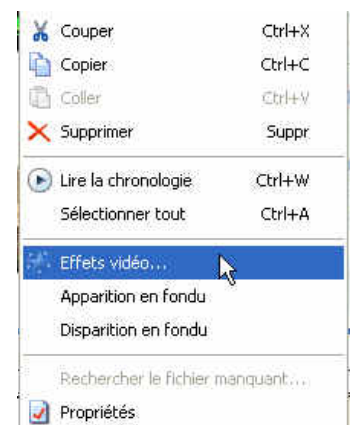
Couper Ctrl+X
Copier Ctrl+C
Coller Ctrl+V
Supprimer Suppr
Lire la chronologie Ctrl+W
Sélectionner tout Ctrl+A
Effets vidéo...
Apparition en fondu
Disparition en fondu
Rechercher le fichier manquant...
Propriétés